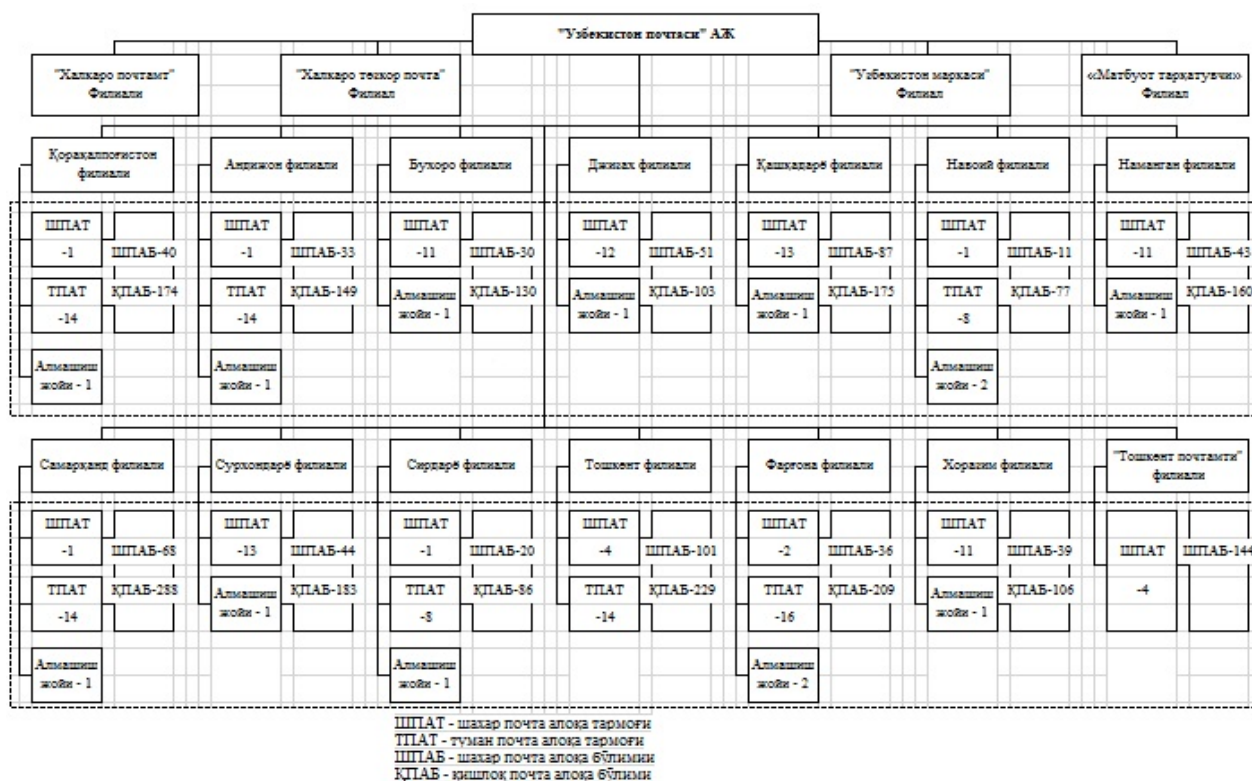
"Ўзбекистон почтаси" АЖ

"Халқаро почтамт" Филиали

"Халқаро тезкор почта" Филиал

"Ўзбекистон маркаси" Филиал

«Матбуот тарқатувчи» Филиал

Қорақалпоғистон филиали

ШПАТ -1

ШПАБ-40

ТПАТ -14

ҚПАБ-174

Алмашиш жойи - 1

Андижон филиали

ШПАТ -1

ШПАБ-33

ТПАТ -14

ҚПАБ-149

Алмашиш жойи - 1

Бухоро филиали

ШПАТ -11

ШПАБ-30

Алмашиш жойи - 1

ҚПАБ-130

Джизах филиали

ШПАТ -12

ШПАБ-51

Алмашиш жойи - 1

ҚПАБ-103

Қашқадарё филиали

ШПАТ -13

ШПАБ-87

Алмашиш жойи - 1

ҚПАБ-175

Навоий филиали

ШПАТ -1

ШПАБ-11

ТПАТ -8

ҚПАБ-77

Алмашиш жойи - 2

Наманган филиали

ШПАТ -11

ШПАБ-43

Алмашиш жойи - 1

ҚПАБ-160

Самарқанд филиали

ШПАТ -1

ШПАБ-68

ТПАТ -14

ҚПАБ-288

Алмашиш жойи - 1

Сурхондарё филиали

ШПАТ -13

ШПАБ-44

Алмашиш жойи - 1

ҚПАБ-183

Сирдарё филиали

ШПАТ -1

ШПАБ-20

ТПАТ -8

ҚПАБ-86

Алмашиш жойи - 1

Тошкент филиали

ШПАТ -4

ШПАБ-101

ТПАТ -14

ҚПАБ-229

Фарғона филиали

ШПАТ -2

ШПАБ-36

ТПАТ -16

ҚПАБ-209

Алмашиш жойи - 2

Хоразм филиали

ШПАТ -11

ШПАБ-39

Алмашиш жойи - 1

ҚПАБ-106

"Тошкент почтамти" филиали

ШПАТ -4

ШПАБ-144

ШПАТ - шаҳар почта алоқа тармоғи
ТПАТ - туман почта алоқа тармоғи
ШПАБ - шаҳар почта алоқа бўлими
ҚПАБ - қишлоқ почта алоқа бўлими